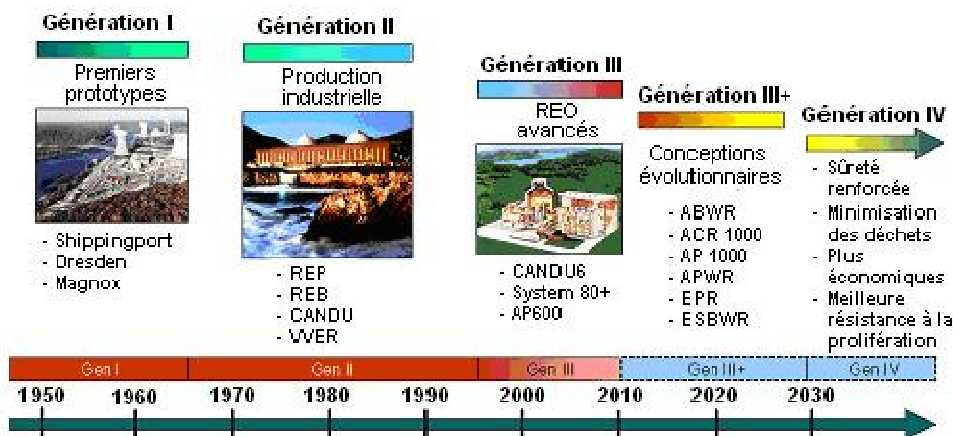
Génération I

Premiers prototypes

- Shippingport
- Dresden
- Magnox

Génération II

Production industrielle

- REP
- REB
- CANDU
- VVER

Génération III

REO avancés

- CANDU6
- System 80+
- AP600

Génération III+

Conceptions évolutionnaires

- ABWR
- ACR 1000
- AP 1000
- APWR
- EPR
- ESBWR

Génération IV

- Sûreté renforcée
- Minimisation des déchets
- Plus économiques
- Meilleure résistance à la prolifération

Gen I | Gen II | Gen III | Gen III+ | Gen IV

1950 1960 1970 1980 1990 2000 2010 2020 2030